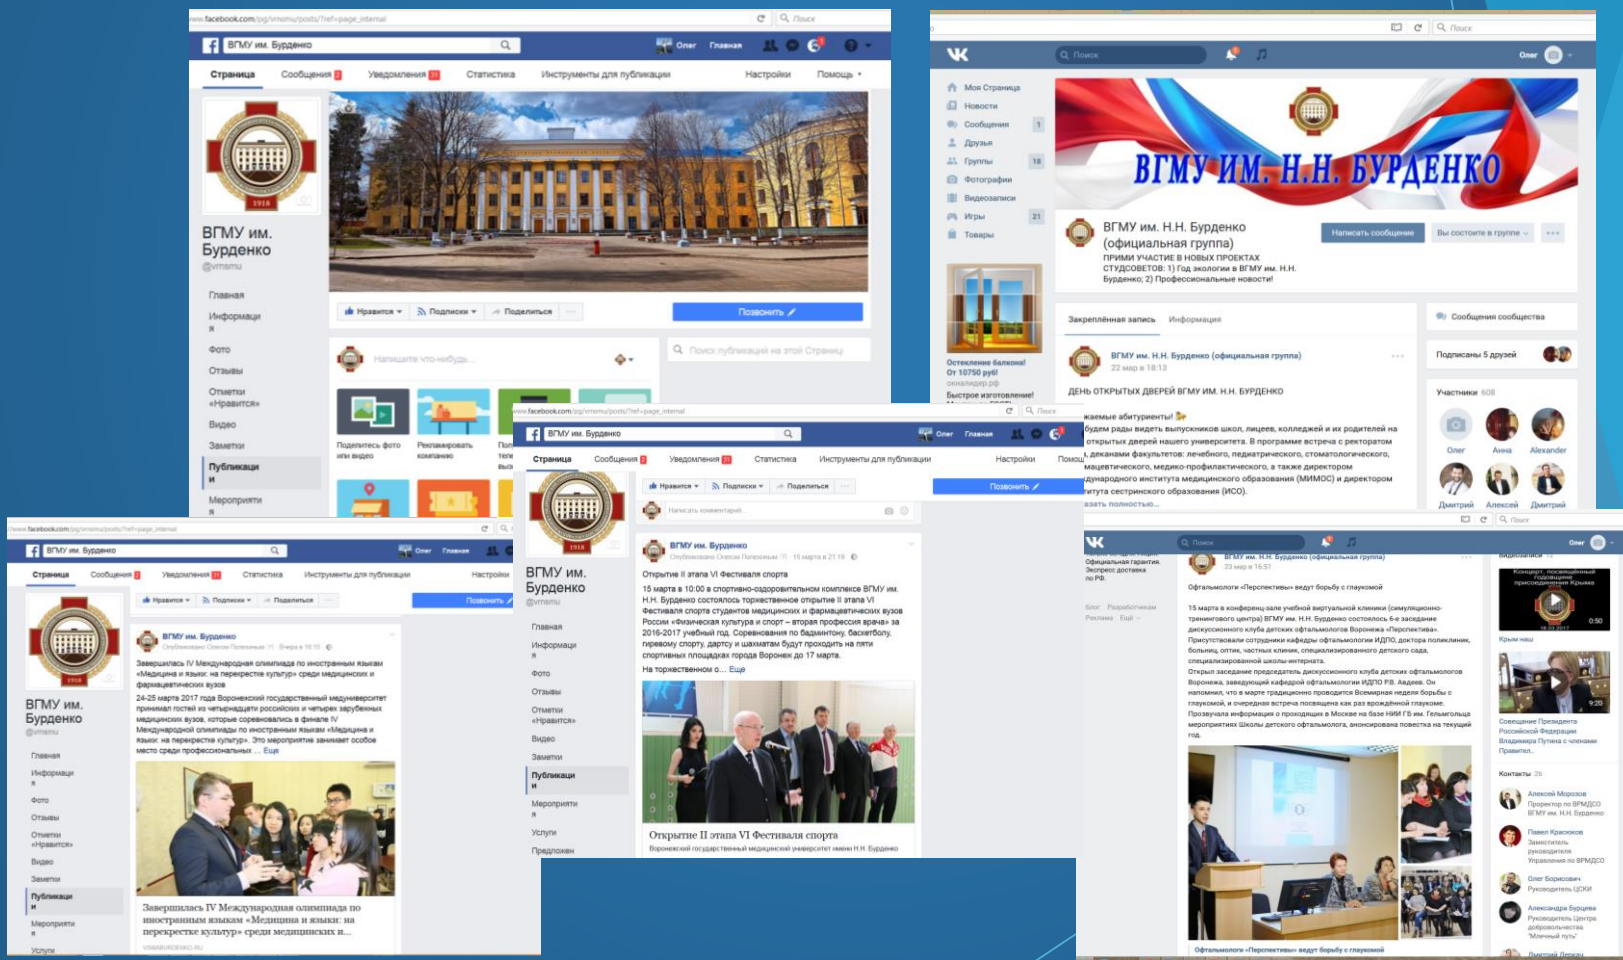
www.facebook.com/pg/vrnsmu/posts/?ref=page_internal

Поиск

ВГМУ им. Бурденко

Олег Главная

Страница Сообщения Уведомления Статистика Инструменты для публикации Настройки Помощь

1918

ВГМУ им. Бурденко
@vrnsmu

Главная
Информация
Фото
Отзывы
Отметки «Нравится»
Видео
Заметки
Публикации
Мероприятия

Нравится Подписки Поделиться

Позвонить

Напишите что-нибудь...

Поиск публикаций на этой Странице

Поделитесь фото или видео
Рекламировать компанию

Поиск

Моя Страница
Новости
Сообщения 1
Друзья
Группы 18
Фотографии
Видеозаписи
Игры 21
Товары

Олег

ВГМУ ИМ. Н.Н. БУРДЕНКО

ВГМУ им. Н.Н. Бурденко (официальная группа)
ПРИМИ УЧАСТИЕ В НОВЫХ ПРОЕКТАХ СТУДСОВЕТОВ: 1) Год экологии в ВГМУ им. Н.Н. Бурденко; 2) Профессиональные новости!

Написать сообщение
Вы состоите в группе

Остекление балкона! От 10750 руб!
окнаидер.рф
Быстрое изготовление!

Закреплённая запись Информация

ВГМУ им. Н.Н. Бурденко (официальная группа)
22 мар в 18:13

ДЕНЬ ОТКРЫТЫХ ДВЕРЕЙ ВГМУ ИМ. Н.Н. БУРДЕНКО

...жаемые абитуриенты!
...будем рады видеть выпускников школ, лицеев, колледжей и их родителей на открытых дверей нашего университета. В программе встреча с ректоратом ...деканами факультетов: лечебного, педиатрического, стоматологического, ...мацевтического, медико-профилактического, а также директором ...дународного института медицинского образования (МИМОС) и директором ...итута сестринского образования (ИСО).
...азать полностью...

Сообщения сообщества

Подписаны 5 друзей

Участники 608

Олег Анна Alexander
Дмитрий Алексей Дмитрий

www.facebook.com/pg/vrnsmu/posts/?ref=page_internal

ВГМУ им. Бурденко

Олег Главная

Страница Сообщения Уведомления Статистика Инструменты для публикации Настройки Помощь

ВГМУ им. Бурденко
@vrnsmu

Нравится Подписки Поделиться

Позвонить

Написать комментарий...

ВГМУ им. Бурденко
Опубликовано Олеся Полесных · 15 марта в 21:18

Открытие II этапа VI Фестиваля спорта

15 марта в 10:00 в спортивно-оздоровительном комплексе ВГМУ им. Н.Н. Бурденко состоялось торжественное открытие II этапа VI Фестиваля спорта студентов медицинских и фармацевтических вузов России «Физическая культура и спорт – вторая профессия врача» за 2016-2017 учебный год. Соревнования по бадминтону, баскетболу, гиревому спорту, дартсу и шахматам будут проходить на пяти спортивных площадках города Воронеж до 17 марта.
На торжественном о... Еще

Открытие II этапа VI Фестиваля спорта
Воронежский государственный медицинский университет имени Н.Н. Бурденко

Главная
Информация
Фото
Отзывы
Отметки «Нравится»
Видео
Заметки
Публикации
Мероприятия
Услуги
Предложения

www.facebook.com/pg/vrnsmu/posts/?ref=page_internal

ВГМУ им. Бурденко

Олег Главная

Страница Сообщения Уведомления Статистика Инструменты для публикации Настройки

ВГМУ им. Бурденко
@vrnsmu

Нравится Подписки Поделиться

Позвонить

ВГМУ им. Бурденко
Опубликовано Олеся Полесных · Вчера в 16:15

Завершилась IV Международная олимпиада по иностранным языкам «Медицина и языки: на перекрестке культур» среди медицинских и фармацевтических вузов
24-25 марта 2017 года Воронежский государственный медуниверситет принимал гостей из четырнадцати российских и четырех зарубежных медицинских вузов, которые соревновались в финале IV Международной олимпиады по иностранным языкам «Медицина и языки: на перекрестке культур». Это мероприятие занимает особое место среди профессиональных ... Еще

Завершилась IV Международная олимпиада по иностранным языкам «Медицина и языки: на перекрестке культур» среди медицинских и...
VSMABURDENKO.RU

Главная
Информация
Фото
Отзывы
Отметки «Нравится»
Видео
Заметки
Публикации
Мероприятия
Услуги

Поиск

Олег

Официальная гарантия. Экспресс доставка по РФ.

Блог Разработчикам
Реклама Ещё

ВГМУ им. Н.Н. Бурденко (официальная группа)
23 мар в 16:51

Офтальмологи «Перспективы» ведут борьбу с глаукомой

15 марта в конференц-зале учебной виртуальной клиники (симуляционно-тренингового центра) ВГМУ им. Н.Н. Бурденко состоялось 6-е заседание дискуссионного клуба детских офтальмологов Воронежа «Перспектива». Присутствовали сотрудники кафедры офтальмологии ИДПО, доктора поликлиник, больниц, оптик, частных клиник, специализированного детского сада, специализированной школы-интерната.
Открыл заседание председатель дискуссионного клуба детских офтальмологов Воронежа, заведующий кафедрой офтальмологии ИДПО Р.В. Авдеев. Он напомнил, что в марте традиционно проводится Всемирная неделя борьбы с глаукомой, и очередная встреча посвящена как раз врождённой глаукоме. Прозвучала информация о проходящих в Москве на базе НИИ ГБ им. Гельмгольца мероприятиях Школы детского офтальмолога, анонсирована повестка на текущий год.

Офтальмологи «Перспективы» ведут борьбу с глаукомой

Видеозаписи

Концерт, посвящённый годовщине присоединения Крыма
0:50
Крым наш

9:20
Совещание Президента Российской Федерации Владимира Путина с членами Правител...

Контакты 26

Алексей Морозов
Проректор по ВРМДСО ВГМУ им. Н.Н. Бурденко

Павел Красноков
Заместитель руководителя Управления по ВРМДСО

Олег Борисович
Руководитель ЦСКИ

Александра Бурцева
Руководитель Центра добровольчества "Млечный путь"

Дмитрий Деркач